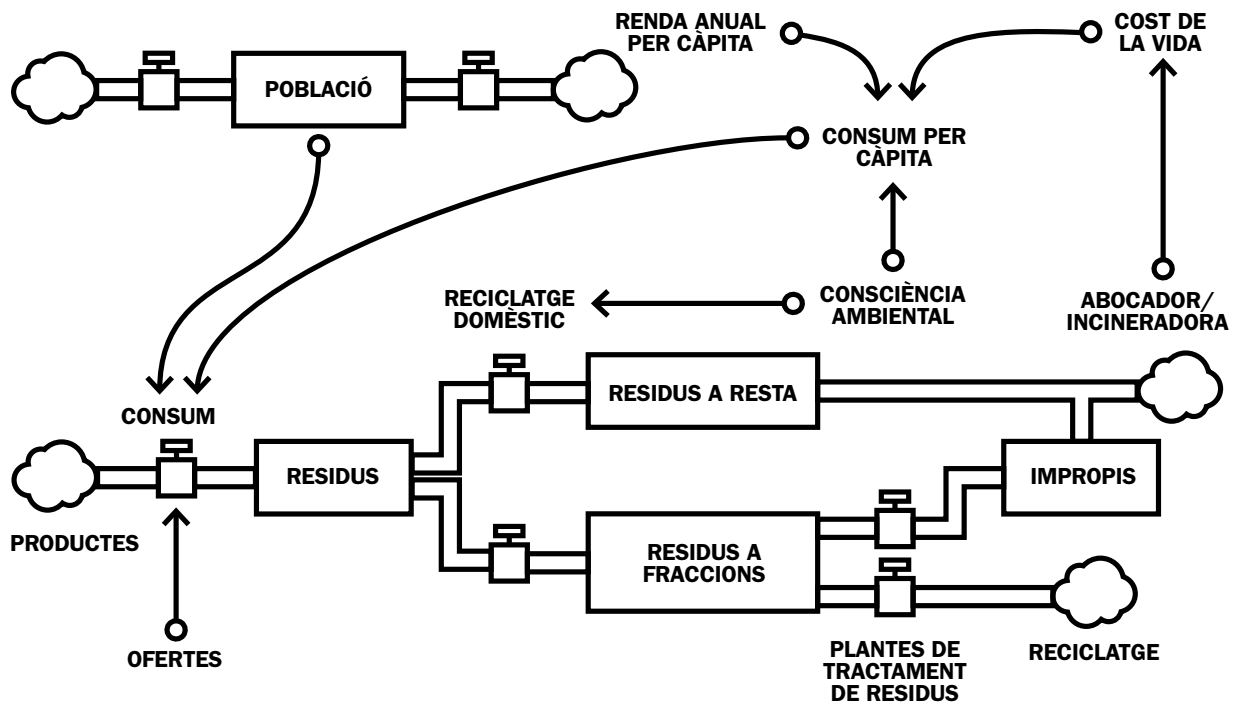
RENDA ANUAL PER CÀPITA

COST DE LA VIDA

POBLACIÓ

CONSUM PER CÀPITA

RECICLATGE DOMÈSTIC

CONSCIÈNCIA AMBIENTAL

ABOCADOR/ INCINERADORA

CONSUM

RESIDUS A RESTA

RESIDUS

IMPROPIS

PRODUCTES

RESIDUS A FRACCIONS

OFERTES

PLANTES DE TRACTAMENT DE RESIDUS

RECICLATGE